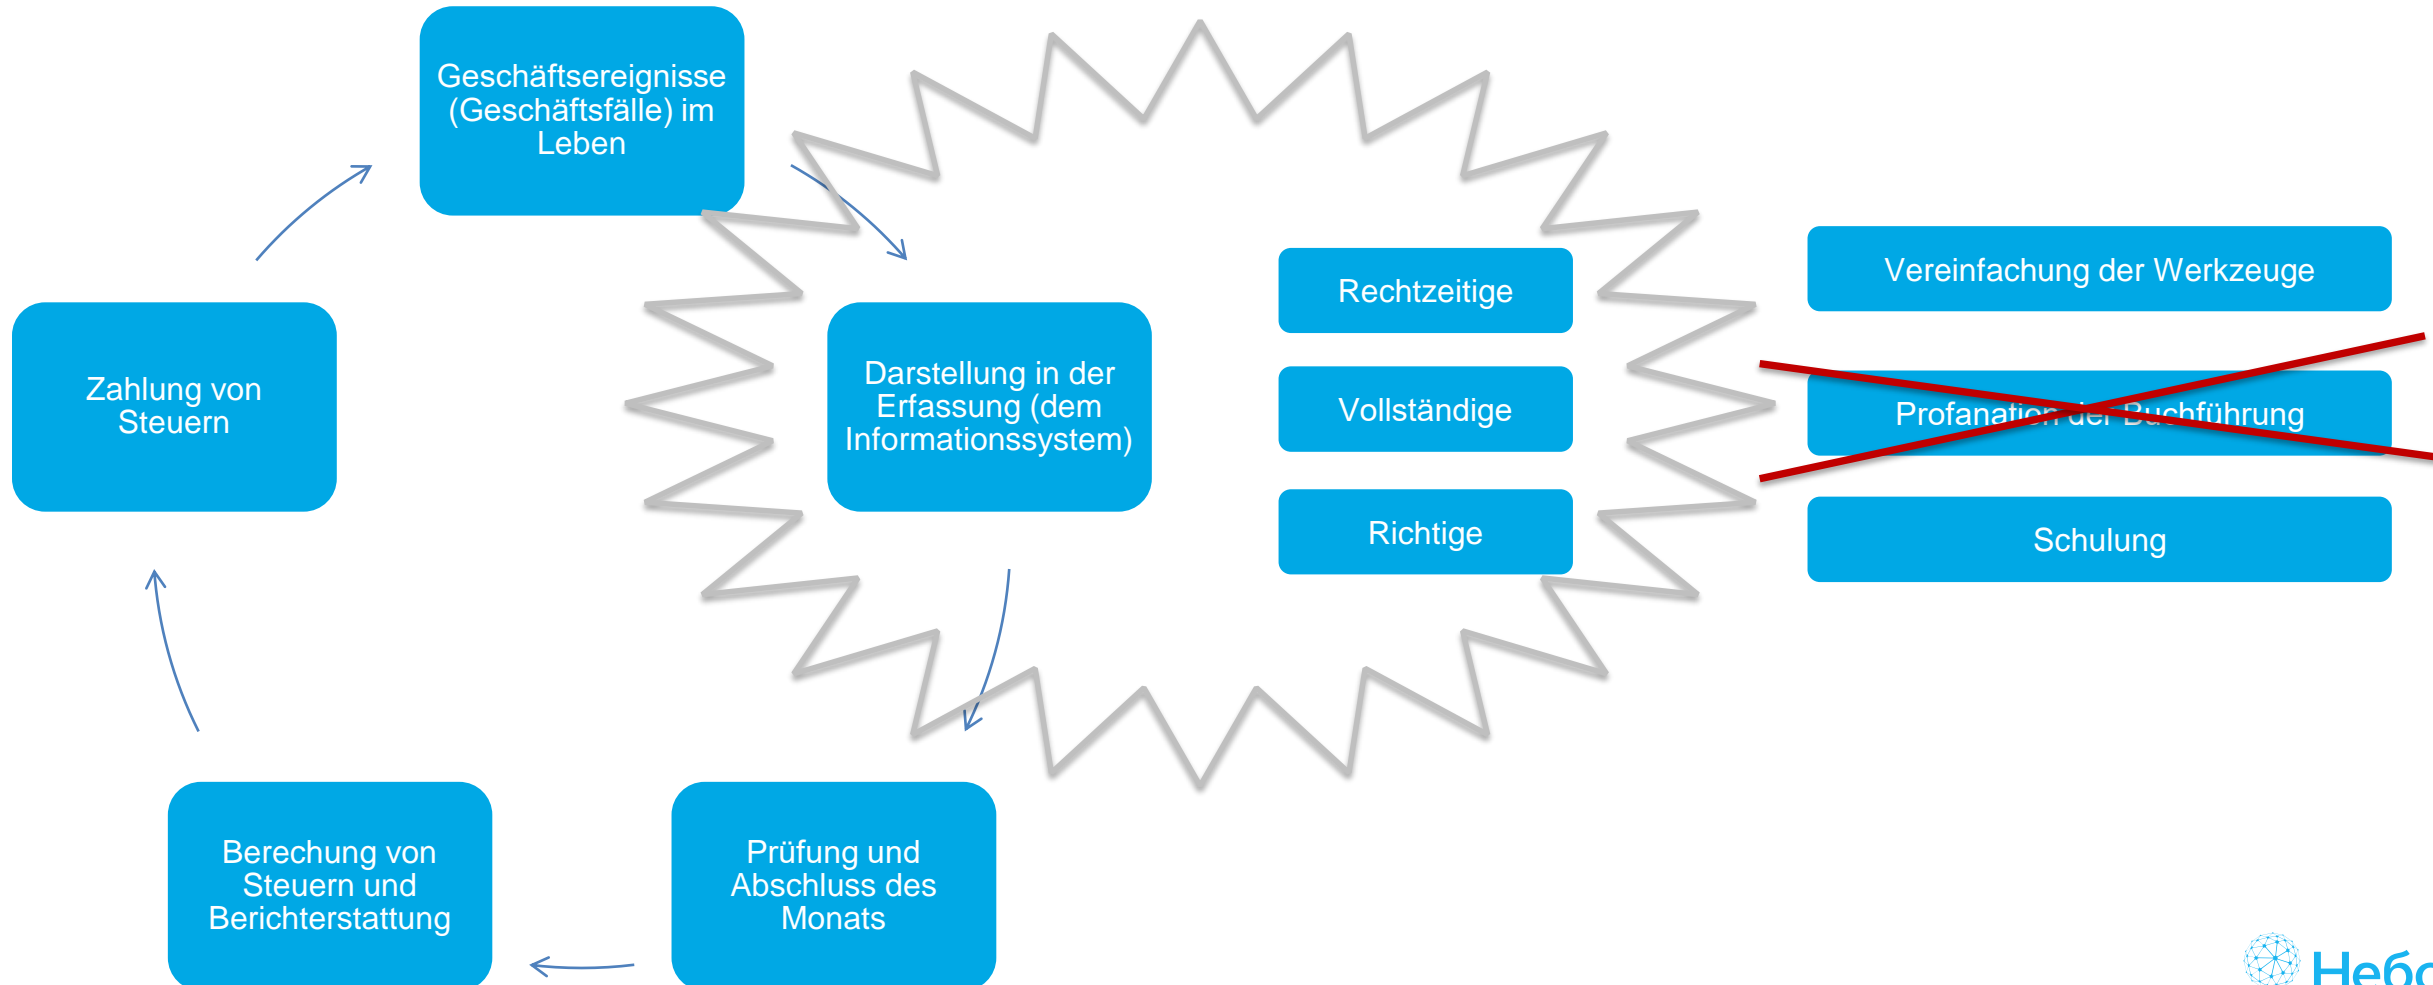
Geschäftsereignisse (Geschäftsfälle) im Leben

Darstellung in der Erfassung (dem Informationssystem)

Rechtzeitige

Vollständige

Richtige

Vereinfachung der Werkzeuge

Profanation der Buchführung

Schulung

Zahlung von Steuern

Berechung von Steuern und Berichterstattung

Prüfung und Abschluss des Monats

Неб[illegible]